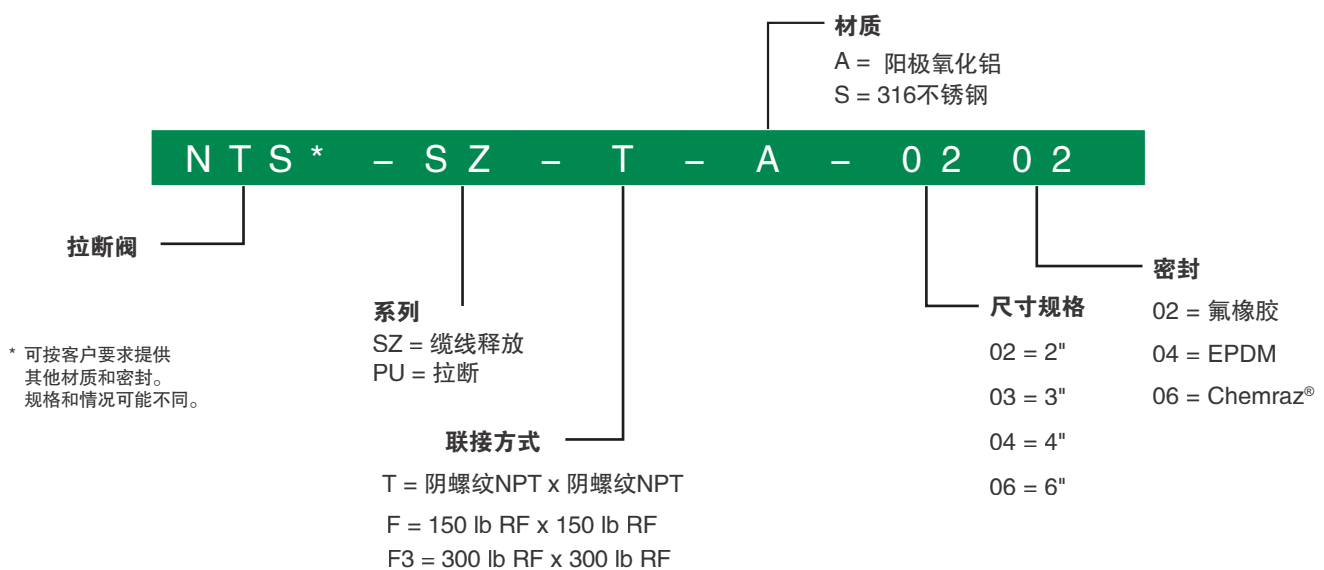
材质
A = 阳极氧化铝
S = 316不锈钢

NTS* – SZ – T – A – 02 02

拉断阀

系列
SZ = 缆线释放
PU = 拉断

* 可按客户要求提供
其他材质和密封。
规格和情况可能不同。

联接方式
T = 阴螺纹NPT x 阴螺纹NPT
F = 150 lb RF x 150 lb RF
F3 = 300 lb RF x 300 lb RF

尺寸规格
02 = 2"
03 = 3"
04 = 4"
06 = 6"

密封
02 = 氟橡胶
04 = EPDM
06 = Chemraz®